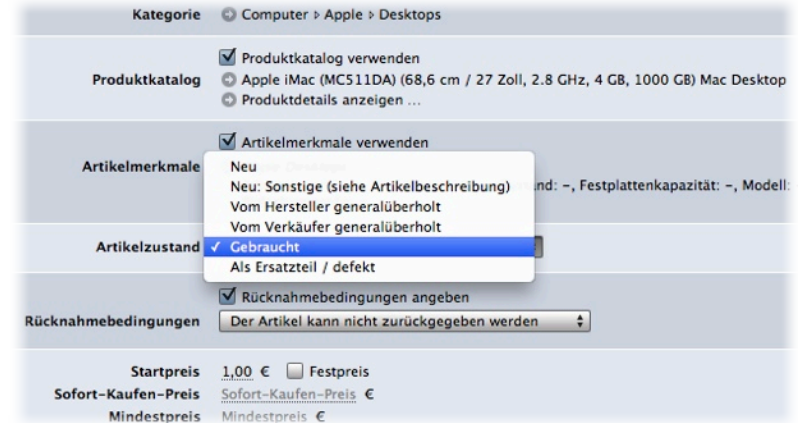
Kategorie Computer ▸ Apple ▸ Desktops

Produktkatalog
Produktkatalog verwenden
Apple iMac (MC511DA) (68,6 cm / 27 Zoll, 2.8 GHz, 4 GB, 1000 GB) Mac Desktop
Produktdetails anzeigen ...

Artikelmerkmale
Artikelmerkmale verwenden
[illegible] and: –, Festplattenkapazität: –, Modell:

Neu
Neu: Sonstige (siehe Artikelbeschreibung)
Vom Hersteller generalüberholt
Vom Verkäufer generalüberholt
Artikelzustand ✓ Gebraucht
Als Ersatzteil / defekt

Rücknahmebedingungen
Rücknahmebedingungen angeben
Der Artikel kann nicht zurückgegeben werden

Startpreis 1,00 € Festpreis
Sofort-Kaufen-Preis Sofort-Kaufen-Preis €
Mindestpreis Mindestpreis €